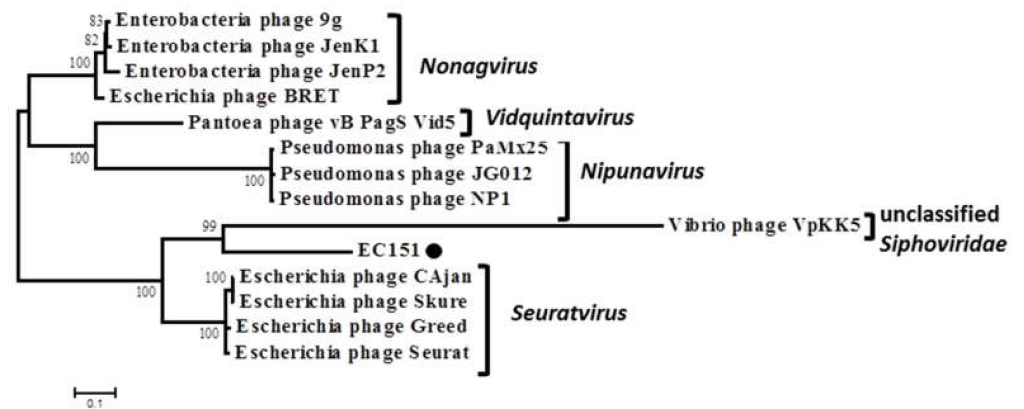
83 Enterobacteria phage 9g
82 Enterobacteria phage JenK1
100 Enterobacteria phage JenP2
Escherichia phage BRET
Nonagvirus

Pantoea phage vB PagS Vid5
Vidquintavirus

100
Pseudomonas phage PaMx25
100 Pseudomonas phage JG012
Pseudomonas phage NP1
Nipunavirus

99
Vibrio phage VpKK5
unclassified Siphoviridae

EC151

100
100 Escherichia phage CAjan
Escherichia phage Skure
100 Escherichia phage Greed
Escherichia phage Seurat
Seuratvirus

0.1